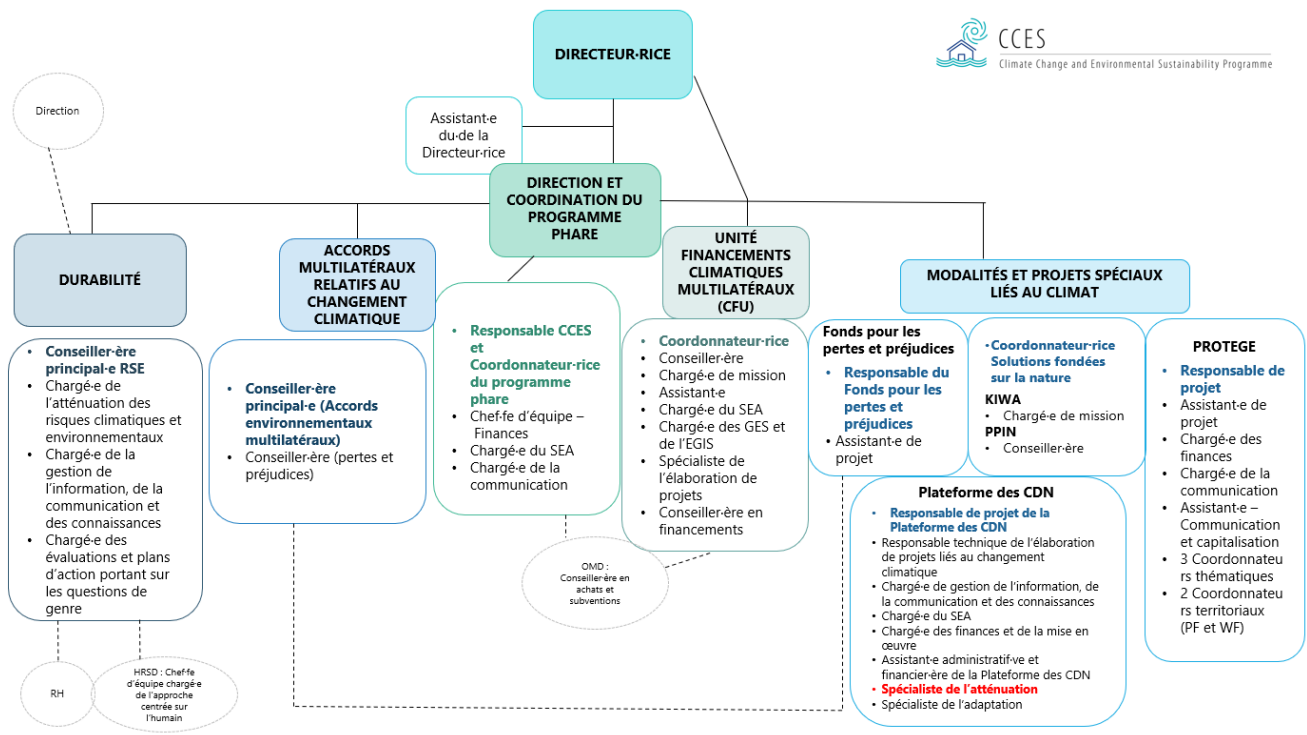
CCES
Climate Change and Environmental Sustainability Programme

DIRECTEUR·RICE

Direction

Assistant·e du·de la Directeur·rice

DIRECTION ET COORDINATION DU PROGRAMME PHARE

DURABILITÉ

ACCORDS MULTILATÉRAUX RELATIFS AU CHANGEMENT CLIMATIQUE

UNITÉ FINANCEMENTS CLIMATIQUES MULTILATÉRAUX (CFU)

MODALITÉS ET PROJETS SPÉCIAUX LIÉS AU CLIMAT

• Conseiller·ère principal·e RSE
• Chargé·e de l'atténuation des risques climatiques et environnementaux
• Chargé·e de la gestion de l'information, de la communication et des connaissances
• Chargé·e des évaluations et plans d'action portant sur les questions de genre

• Conseiller·ère principal·e (Accords environnementaux multilatéraux)
• Conseiller·ère (pertes et préjudices)

• Responsable CCES et Coordonnateur·rice du programme phare
• Chef·fe d'équipe – Finances
• Chargé·e du SEA
• Chargé·e de la communication

• Coordonnateur·rice
• Conseiller·ère
• Chargé·e de mission
• Assistant·e
• Chargé·e du SEA
• Chargé·e des GES et de l'EGIS
• Spécialiste de l'élaboration de projets
• Conseiller·ère en financements

Fonds pour les pertes et préjudices
• Responsable du Fonds pour les pertes et préjudices
• Assistant·e de projet

• Coordonnateur·rice Solutions fondées sur la nature
KIWA
• Chargé·e de mission
PPIN
• Conseiller·ère

PROTEGE
• Responsable de projet
• Assistant·e de projet
• Chargé·e des finances
• Chargé·e de la communication
• Assistant·e – Communication et capitalisation
• 3 Coordonnateurs thématiques
• 2 Coordonnateurs territoriaux (PF et WF)

Plateforme des CDN
• Responsable de projet de la Plateforme des CDN
• Responsable technique de l'élaboration de projets liés au changement climatique
• Chargé·e de gestion de l'information, de la communication et des connaissances
• Chargé·e du SEA
• Chargé·e des finances et de la mise en œuvre
• Assistant·e administratif·ve et financier·ère de la Plateforme des CDN
• Spécialiste de l'atténuation
• Spécialiste de l'adaptation

OMD : Conseiller·ère en achats et subventions

RH

HRSD : Chef·fe d'équipe chargé·e de l'approche centrée sur l'humain